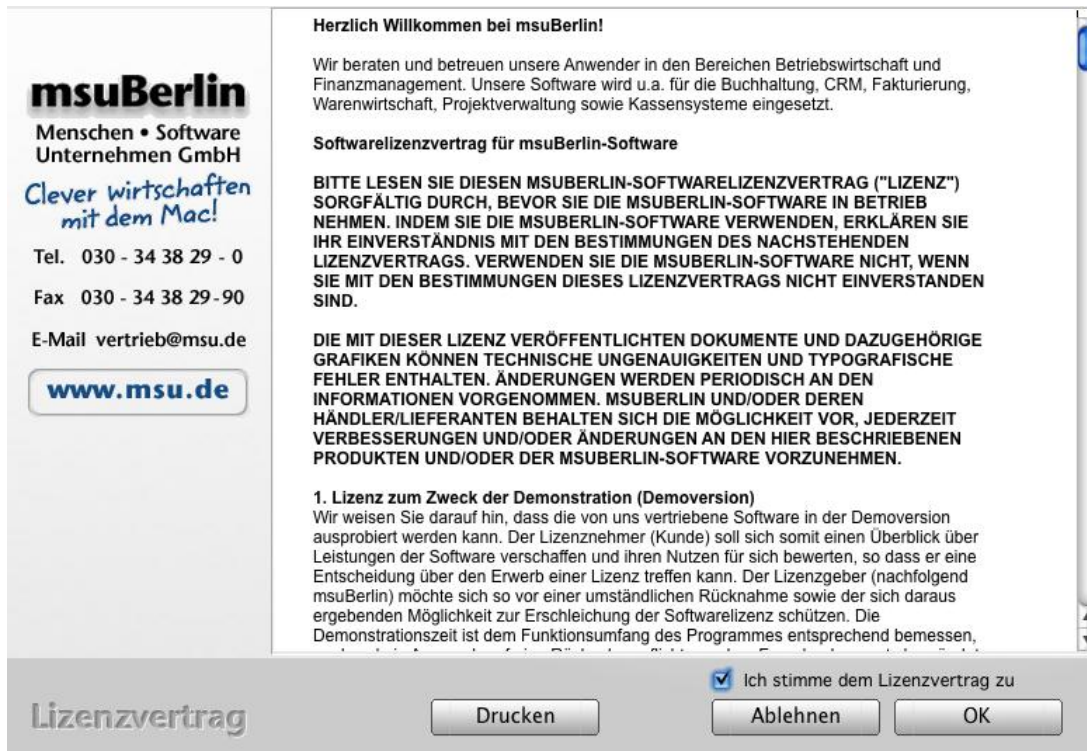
msuBerlin

Menschen • Software Unternehmen GmbH

Clever wirtschaften mit dem Mac!

Tel. 030 - 34 38 29 - 0

Fax 030 - 34 38 29-90

E-Mail vertrieb@msu.de

www.msu.de

Herzlich Willkommen bei msuBerlin!

Wir beraten und betreuen unsere Anwender in den Bereichen Betriebswirtschaft und Finanzmanagement. Unsere Software wird u.a. für die Buchhaltung, CRM, Fakturierung, Warenwirtschaft, Projektverwaltung sowie Kassensysteme eingesetzt.

Softwarelizenzvertrag für msuBerlin-Software

BITTE LESEN SIE DIESEN MSUBERLIN-SOFTWARELIZENZVERTRAG ("LIZENZ") SORGFÄLTIG DURCH, BEVOR SIE DIE MSUBERLIN-SOFTWARE IN BETRIEB NEHMEN. INDEM SIE DIE MSUBERLIN-SOFTWARE VERWENDEN, ERKLÄREN SIE IHR EINVERSTÄNDNIS MIT DEN BESTIMMUNGEN DES NACHSTEHENDEN LIZENZVERTRAGS. VERWENDEN SIE DIE MSUBERLIN-SOFTWARE NICHT, WENN SIE MIT DEN BESTIMMUNGEN DIESES LIZENZVERTRAGS NICHT EINVERSTANDEN SIND.

DIE MIT DIESER LIZENZ VERÖFFENTLICHTEN DOKUMENTE UND DAZUGEHÖRIGE GRAFIKEN KÖNNEN TECHNISCHE UNGENAUIGKEITEN UND TYPOGRAFISCHE FEHLER ENTHALTEN. ÄNDERUNGEN WERDEN PERIODISCH AN DEN INFORMATIONEN VORGENOMMEN. MSUBERLIN UND/ODER DEREN HÄNDLER/LIEFERANTEN BEHALTEN SICH DIE MÖGLICHKEIT VOR, JEDERZEIT VERBESSERUNGEN UND/ODER ÄNDERUNGEN AN DEN HIER BESCHRIEBENEN PRODUKTEN UND/ODER DER MSUBERLIN-SOFTWARE VORZUNEHMEN.

1. Lizenz zum Zweck der Demonstration (Demoversion)
Wir weisen Sie darauf hin, dass die von uns vertriebene Software in der Demoversion ausprobiert werden kann. Der Lizenznehmer (Kunde) soll sich somit einen Überblick über Leistungen der Software verschaffen und ihren Nutzen für sich bewerten, so dass er eine Entscheidung über den Erwerb einer Lizenz treffen kann. Der Lizenzgeber (nachfolgend msuBerlin) möchte sich so vor einer umständlichen Rücknahme sowie der sich daraus ergebenden Möglichkeit zur Erschleichung der Softwarelizenz schützen. Die Demonstrationszeit ist dem Funktionsumfang des Programmes entsprechend bemessen, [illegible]

Ich stimme dem Lizenzvertrag zu

Lizenzvertrag

Drucken

Ablehnen

OK